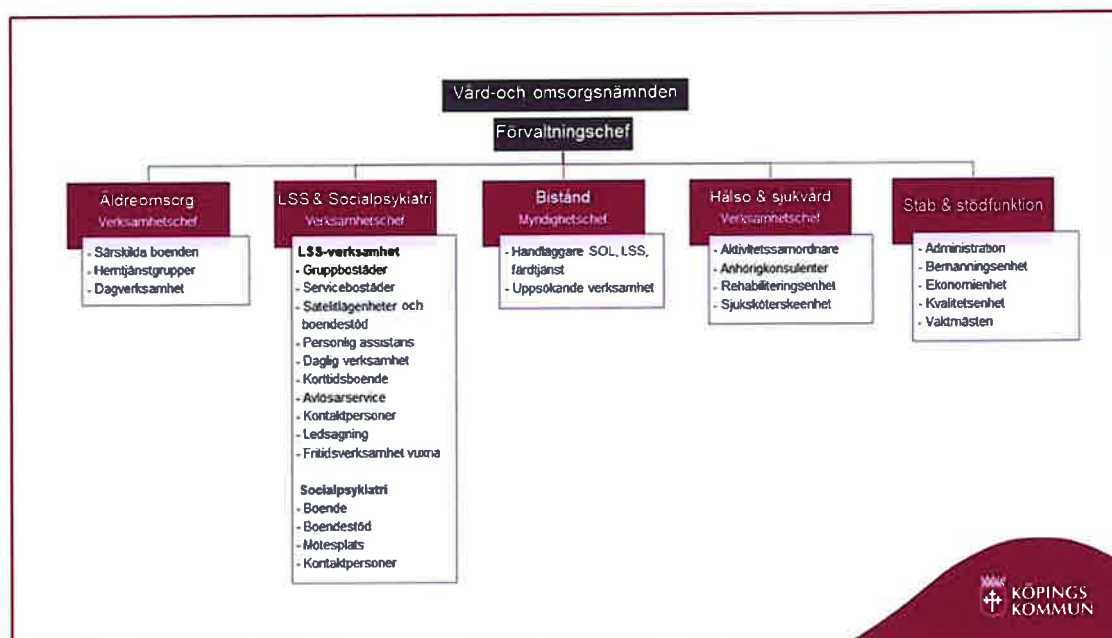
Vård-och omsorgsnämnden

Förvaltningschef

Äldreomsorg
Verksamhetschef

- Särskilda boenden
- Hemtjänstgrupper
- Dagverksamhet

LSS & Socialpsykiatri
Verksamhetschef

LSS-verksamhet
- Gruppbostäder
- Servicebostäder
- Satellitlägenheter och boendestöd
- Personlig assistans
- Daglig verksamhet
- Korttidsboende
- Avlösarservice
- Kontaktpersoner
- Ledsagning
- Fritidsverksamhet vuxna

Socialpsykiatri
- Boende
- Boendestöd
- Mötesplats
- Kontaktpersoner

Bistånd
Myndighetschef

- Handläggare SOL, LSS, färdtjänst
- Uppsökande verksamhet

Hälso & sjukvård
Verksamhetschef

- Aktivitetssamordnare
- Anhörigkonsulenter
- Rehabiliteringsenhet
- Sjuksköterskeenhet

Stab & stödfunktion

- Administration
- Bemanningsenhet
- Ekonomienhet
- Kvalitetsenhet
- Vaktmästeri

KÖPINGS KOMMUN